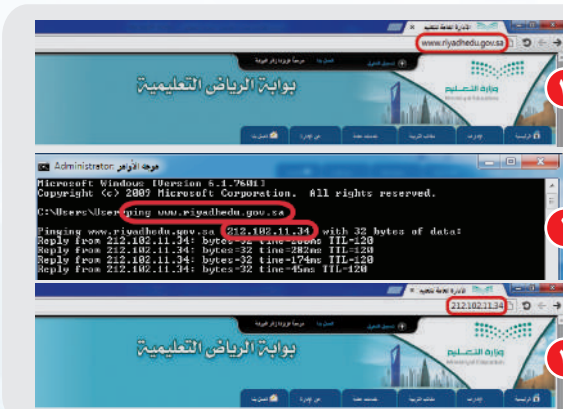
www.riyadhedu.gov.sa

الإدارة العامة للتعليم

بوابة الرياض التعليمية

وزارة التعليم

Administrator: موجه الأوامر

Microsoft Windows [Version 6.1.7601]
Copyright (c) 2009 Microsoft Corporation. All rights reserved.

C:\Users\User>ping www.riyadhedu.gov.sa

Pinging www.riyadhedu.gov.sa [212.102.11.34] with 32 bytes of data:
Reply from 212.102.11.34: bytes=32 time=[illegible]ms TTL=120
Reply from 212.102.11.34: bytes=32 time=202ms TTL=120
Reply from 212.102.11.34: bytes=32 time=174ms TTL=120
Reply from 212.102.11.34: bytes=32 time=45ms TTL=120

212.102.11.34

الإدارة العامة للتعليم

بوابة الرياض التعليمية

وزارة التعليم